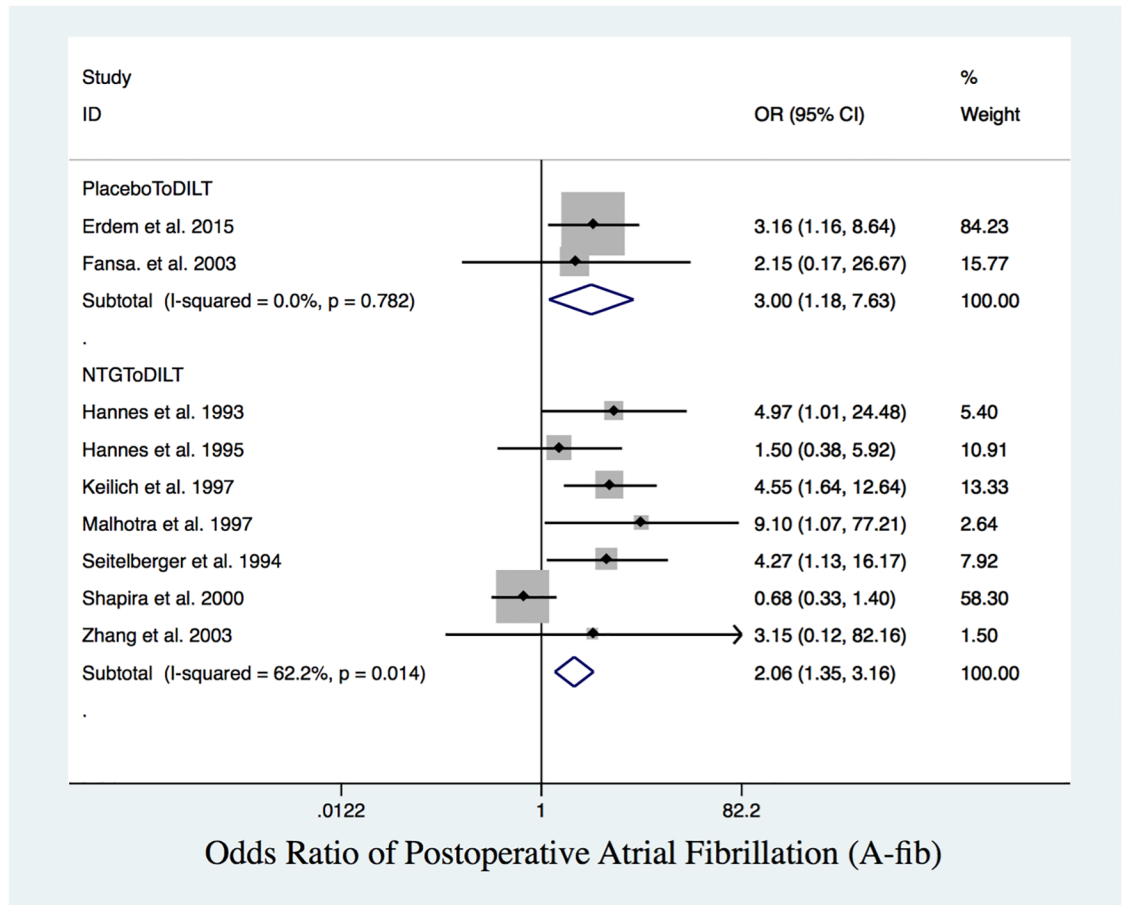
| Study ID | OR (95% CI) | % Weight |
|---|---|---|
| PlaceboToDILT | | |
| Erdem et al. 2015 | 3.16 (1.16, 8.64) | 84.23 |
| Fansa. et al. 2003 | 2.15 (0.17, 26.67) | 15.77 |
| Subtotal (I-squared = 0.0%, p = 0.782) | 3.00 (1.18, 7.63) | 100.00 |
| . | | |
| NTGToDILT | | |
| Hannes et al. 1993 | 4.97 (1.01, 24.48) | 5.40 |
| Hannes et al. 1995 | 1.50 (0.38, 5.92) | 10.91 |
| Keilich et al. 1997 | 4.55 (1.64, 12.64) | 13.33 |
| Malhotra et al. 1997 | 9.10 (1.07, 77.21) | 2.64 |
| Seitelberger et al. 1994 | 4.27 (1.13, 16.17) | 7.92 |
| Shapira et al. 2000 | 0.68 (0.33, 1.40) | 58.30 |
| Zhang et al. 2003 | 3.15 (0.12, 82.16) | 1.50 |
| Subtotal (I-squared = 62.2%, p = 0.014) | 2.06 (1.35, 3.16) | 100.00 |
| . | | |

.0122 1 82.2

Odds Ratio of Postoperative Atrial Fibrillation (A-fib)